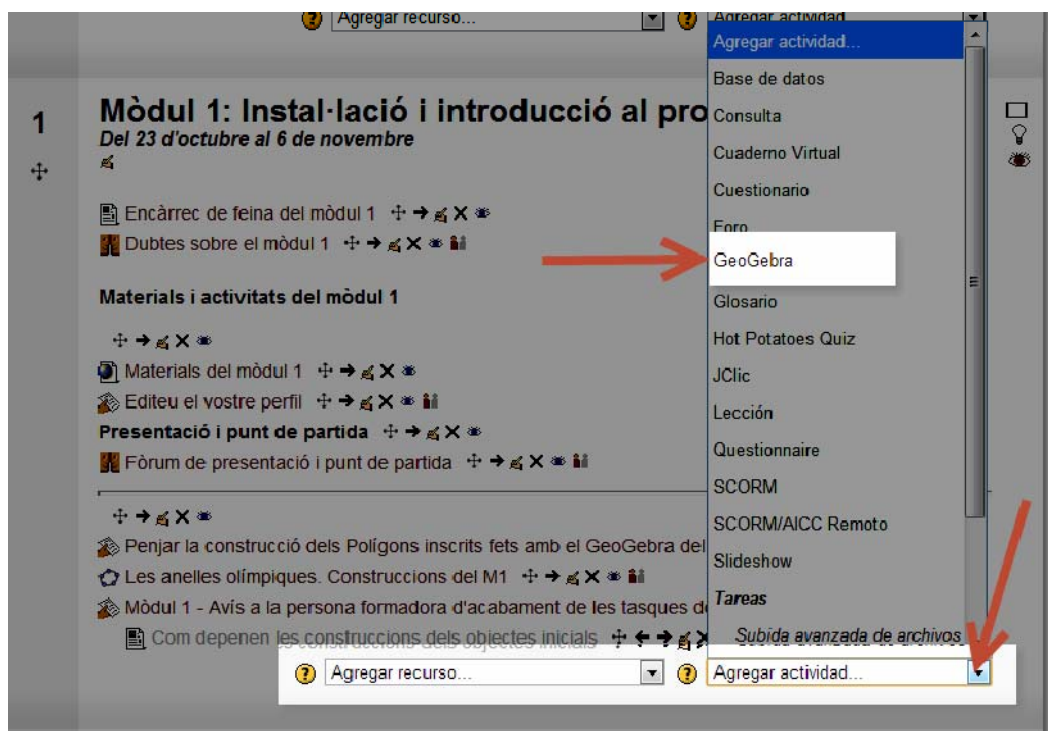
Agregar recurso... Agregar actividad

1

Mòdul 1: Instal·lació i introducció al pro
Del 23 d'octubre al 6 de novembre

Encàrrec de feina del mòdul 1
Dubtes sobre el mòdul 1

Materials i activitats del mòdul 1

Materials del mòdul 1
Editeu el vostre perfil
Presentació i punt de partida
Fòrum de presentació i punt de partida

Penjar la construcció dels Polígons inscrits fets amb el GeoGebra del
Les anelles olímpiques. Construccions del M1
Mòdul 1 - Avís a la persona formadora d'acabament de les tasques d
Com depenen les construccions dels objectes inicials

Agregar actividad...
Base de datos
Consulta
Cuaderno Virtual
Cuestionario
Foro
GeoGebra
Glosario
Hot Potatoes Quiz
JClic
Lección
Questionnaire
SCORM
SCORM/AICC Remoto
Slideshow
Tareas
Subida avanzada de archivos

Agregar recurso... Agregar actividad...